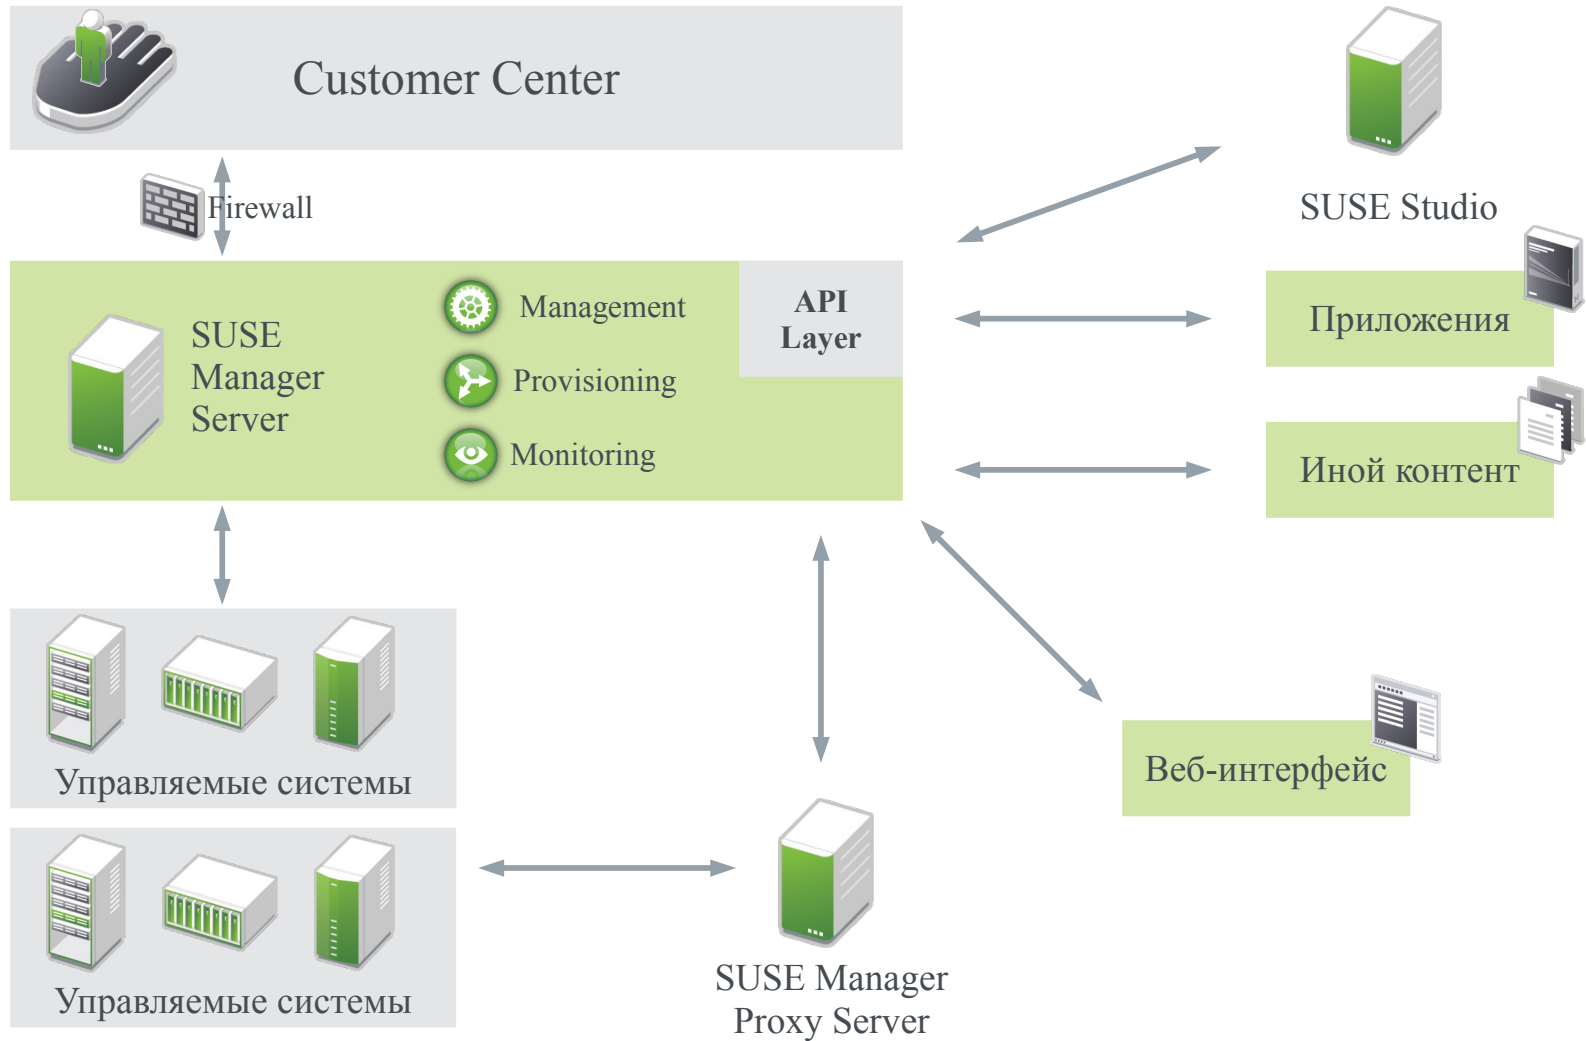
Customer Center

Firewall

SUSE Studio

SUSE Manager Server

Management

Provisioning

Monitoring

API Layer

Приложения

Иной контент

Управляемые системы

Веб-интерфейс

Управляемые системы

SUSE Manager Proxy Server